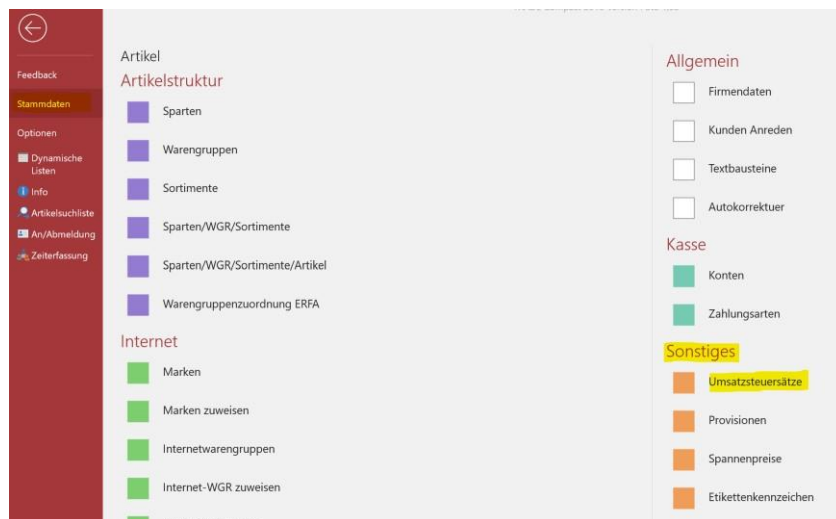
Feedback
Stammdaten
Optionen
Dynamische Listen
Info
Artikelsuchliste
An/Abmeldung
Zeiterfassung

Artikel
Artikelstruktur
Sparten
Warengruppen
Sortimente
Sparten/WGR/Sortimente
Sparten/WGR/Sortimente/Artikel
Warengruppenzuordnung ERFA

Internet
Marken
Marken zuweisen
Internetwarengruppen
Internet-WGR zuweisen

Allgemein
Firmendaten
Kunden Anreden
Textbausteine
Autokorrektuer

Kasse
Konten
Zahlungsarten

Sonstiges
Umsatzsteuersätze
Provisionen
Spannenpreise
Etikettenkennzeichen